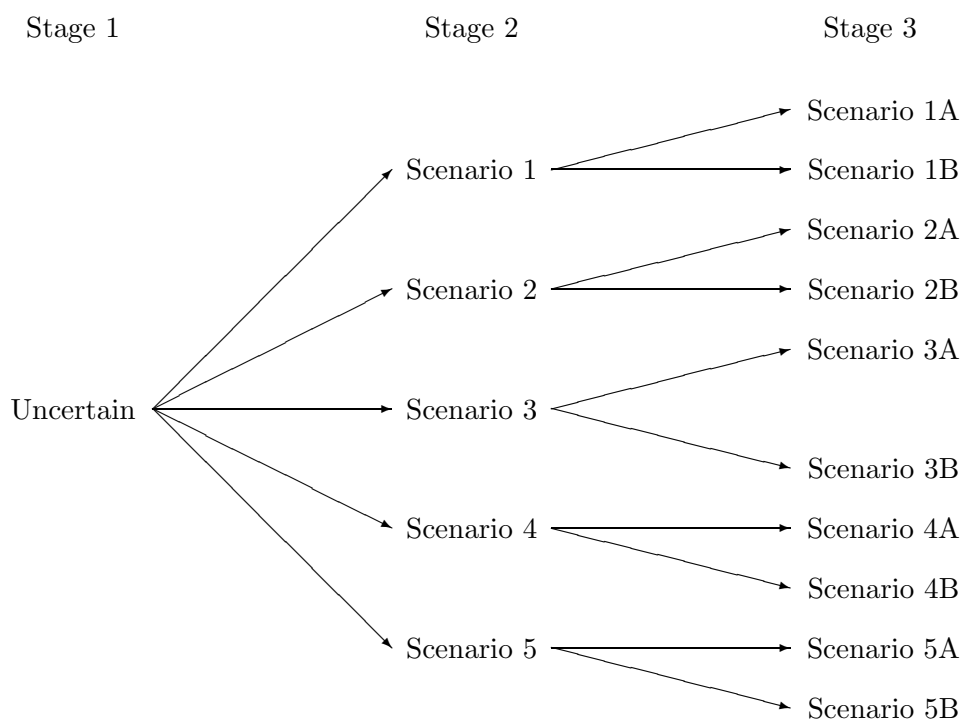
Stage 1

Stage 2

Stage 3

Scenario 1A
Scenario 1
Scenario 1B
Scenario 2A
Scenario 2
Scenario 2B
Scenario 3A
Uncertain
Scenario 3
Scenario 3B
Scenario 4
Scenario 4A
Scenario 4B
Scenario 5
Scenario 5A
Scenario 5B